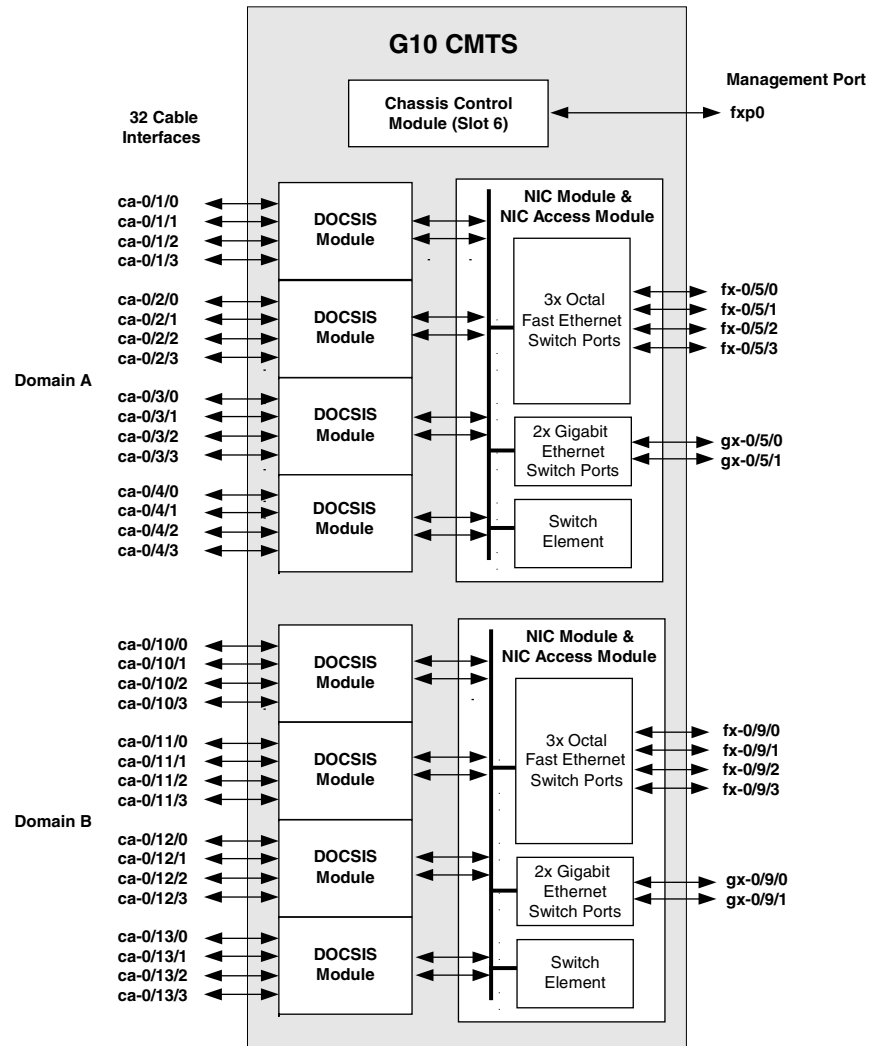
G10 CMTS

Management Port

32 Cable Interfaces

Chassis Control Module (Slot 6)

fxp0

ca-0/1/0
ca-0/1/1
ca-0/1/2
ca-0/1/3

DOCSIS Module

NIC Module & NIC Access Module

ca-0/2/0
ca-0/2/1
ca-0/2/2
ca-0/2/3

DOCSIS Module

3x Octal Fast Ethernet Switch Ports

fx-0/5/0
fx-0/5/1
fx-0/5/2
fx-0/5/3

Domain A

ca-0/3/0
ca-0/3/1
ca-0/3/2
ca-0/3/3

DOCSIS Module

2x Gigabit Ethernet Switch Ports

gx-0/5/0
gx-0/5/1

ca-0/4/0
ca-0/4/1
ca-0/4/2
ca-0/4/3

DOCSIS Module

Switch Element

ca-0/10/0
ca-0/10/1
ca-0/10/2
ca-0/10/3

DOCSIS Module

NIC Module & NIC Access Module

ca-0/11/0
ca-0/11/1
ca-0/11/2
ca-0/11/3

DOCSIS Module

3x Octal Fast Ethernet Switch Ports

fx-0/9/0
fx-0/9/1
fx-0/9/2
fx-0/9/3

Domain B

ca-0/12/0
ca-0/12/1
ca-0/12/2
ca-0/12/3

DOCSIS Module

2x Gigabit Ethernet Switch Ports

gx-0/9/0
gx-0/9/1

ca-0/13/0
ca-0/13/1
ca-0/13/2
ca-0/13/3

DOCSIS Module

Switch Element